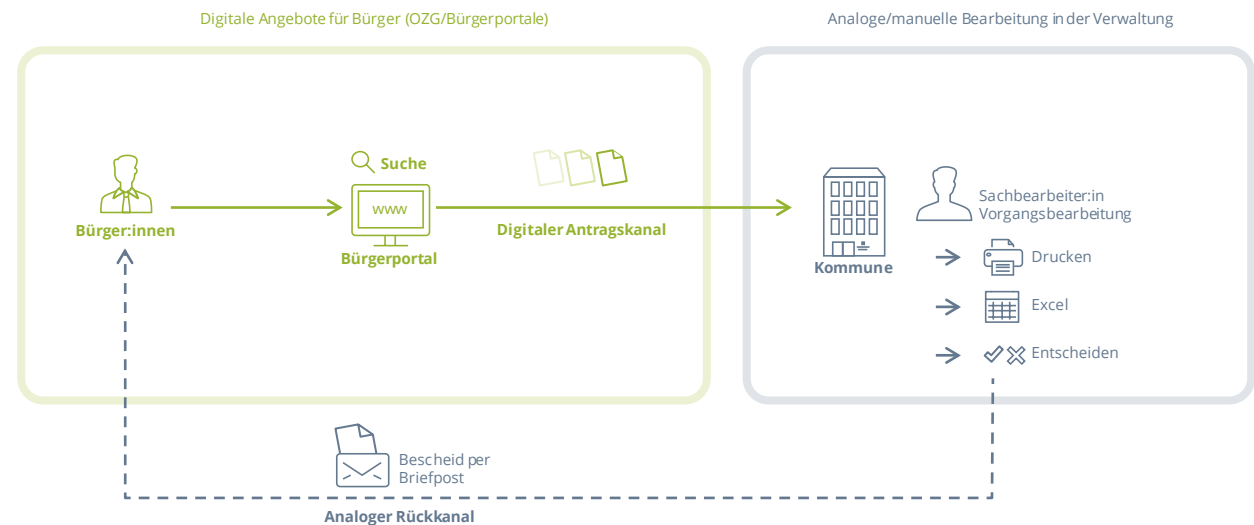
Digitale Angebote für Bürger (OZG/Bürgerportale)

Analoge/manuelle Bearbeitung in der Verwaltung

Bürger:innen

Suche

www

Bürgerportal

Digitaler Antragskanal

Kommune

Sachbearbeiter:in
Vorgangsbearbeitung

Drucken

Excel

Entscheiden

Bescheid per
Briefpost

Analoger Rückkanal